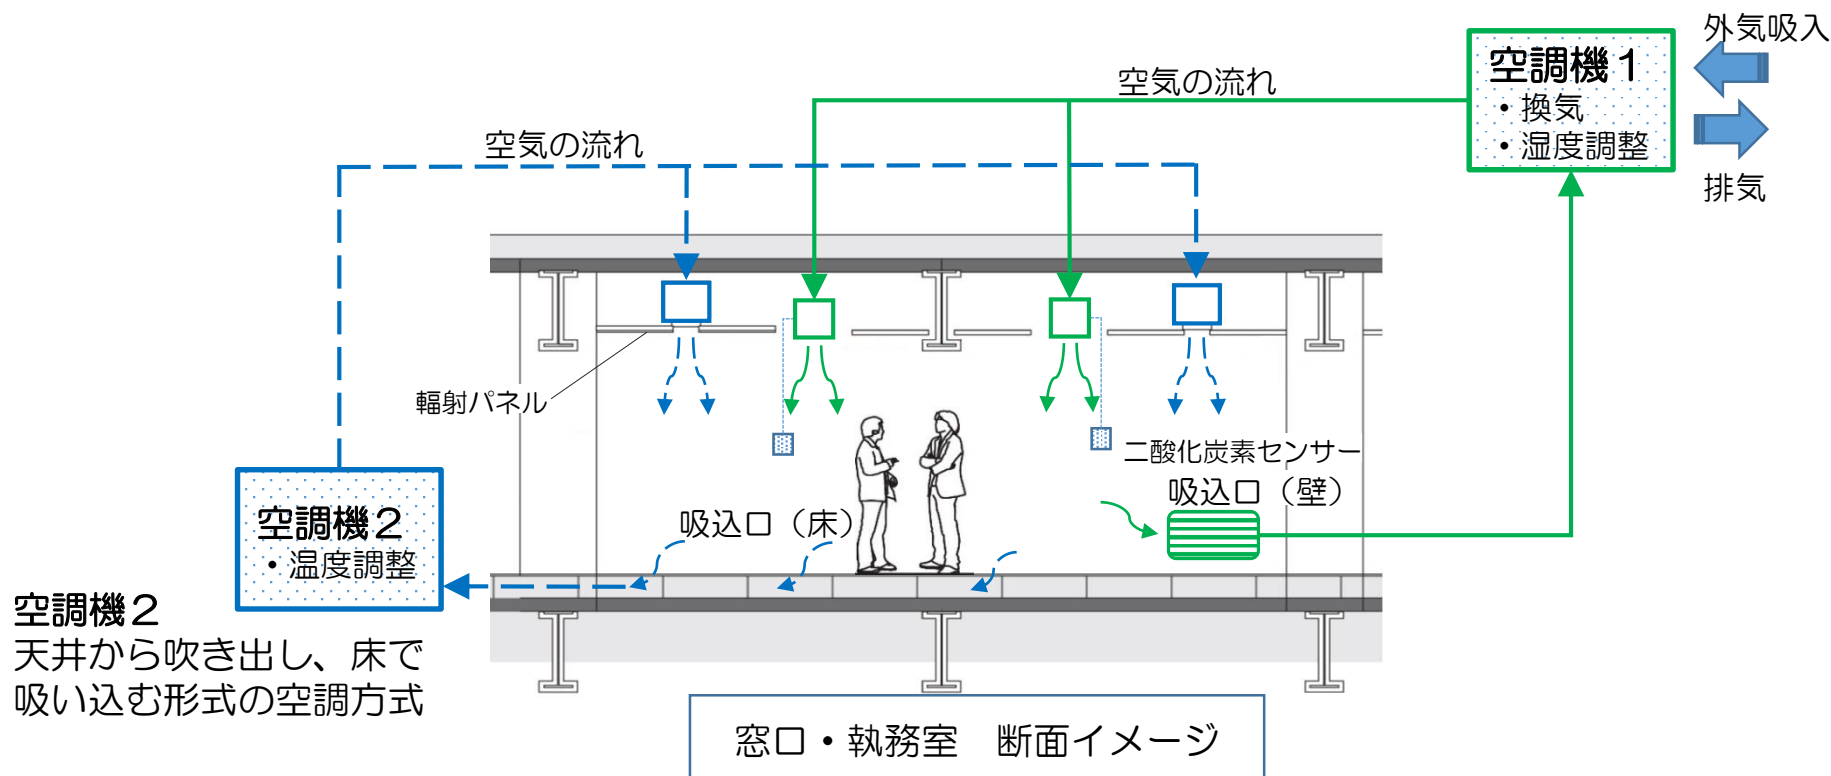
空調機１
・換気
・湿度調整

外気吸入

排気

空気の流れ

空気の流れ

輻射パネル

二酸化炭素センサー

吸込口（壁）

吸込口（床）

空調機２
・温度調整

空調機２
天井から吹き出し、床で吸い込む形式の空調方式

窓口・執務室　断面イメージ